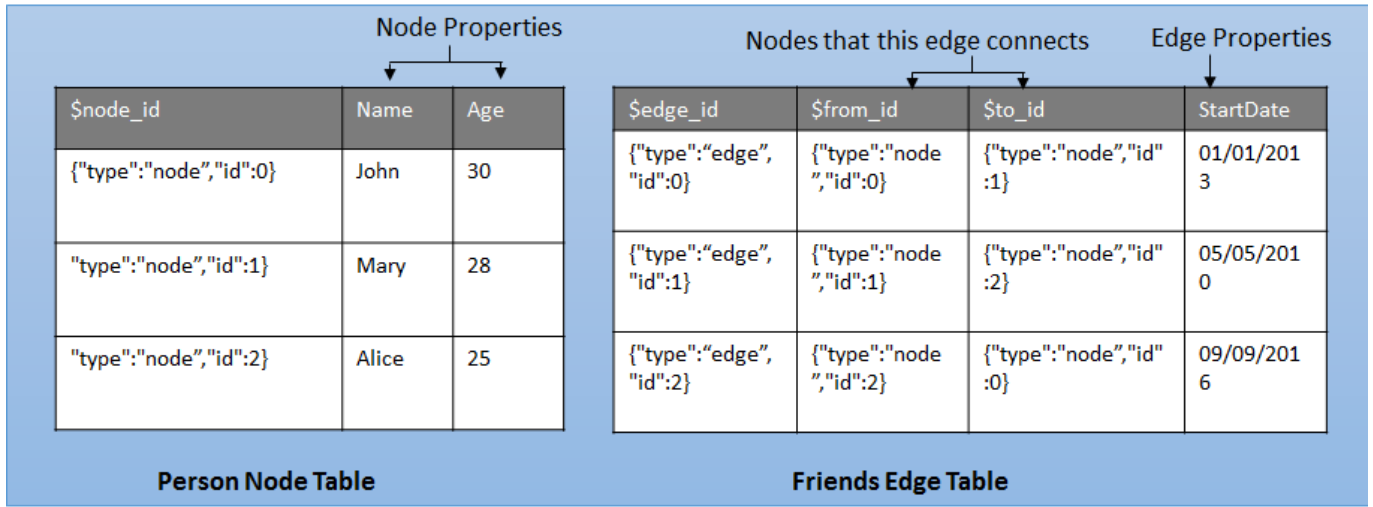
Node Properties

| $node_id | Name | Age |
|---|---|---|
| {"type":"node","id":0} | John | 30 |
| "type":"node","id":1} | Mary | 28 |
| "type":"node","id":2} | Alice | 25 |

Person Node Table

Nodes that this edge connects

Edge Properties

| $edge_id | $from_id | $to_id | StartDate |
|---|---|---|---|
| {"type":"edge", "id":0} | {"type":"node","id":0} | {"type":"node","id":1} | 01/01/2013 |
| {"type":"edge", "id":1} | {"type":"node","id":1} | {"type":"node","id":2} | 05/05/2010 |
| {"type":"edge", "id":2} | {"type":"node","id":2} | {"type":"node","id":0} | 09/09/2016 |

Friends Edge Table